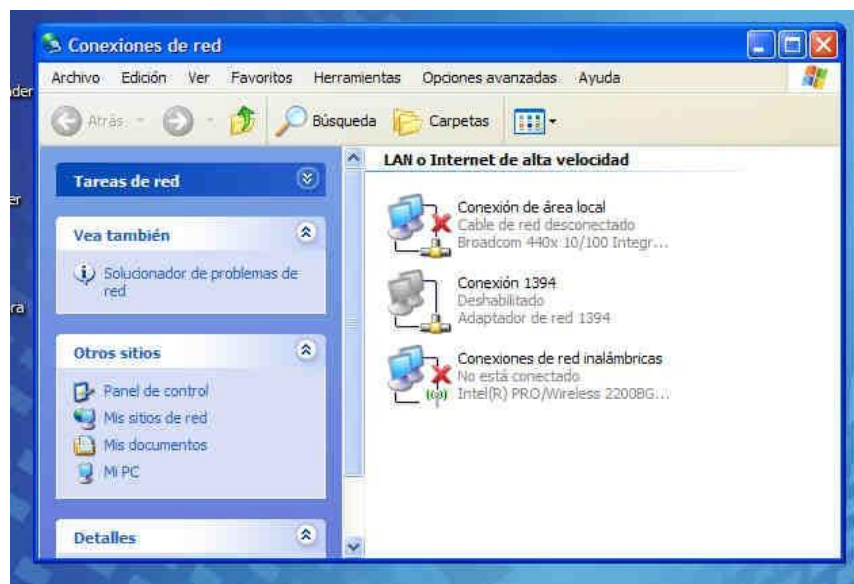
der

er

ra

Conexiones de red

Archivo Edición Ver Favoritos Herramientas Opciones avanzadas Ayuda

Atrás Búsqueda Carpetas

Tareas de red

Vea también

Solucionador de problemas de red

Otros sitios

Panel de control
Mis sitios de red
Mis documentos
Mi PC

Detalles

LAN o Internet de alta velocidad

Conexión de área local
Cable de red desconectado
Broadcom 440x 10/100 Integr...

Conexión 1394
Deshabilitado
Adaptador de red 1394

Conexiones de red inalámbricas
No está conectado
Intel(R) PRO/Wireless 2200BG...